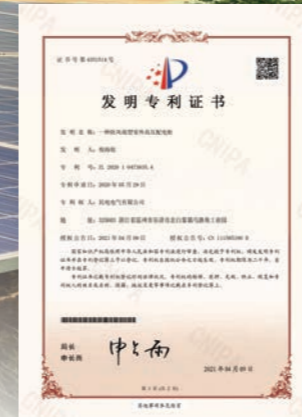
证书号第4893914号

发明专利证书

发明名称：一种耐热蠕变铝合金及其制备方法

发明人：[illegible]

专利号：ZL 2020 1 0478835.4

专利申请日：2020年05月29日

专利权人：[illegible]

地址：325603 浙江省温州市乐清市北白象镇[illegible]

授权公告日：2022年04月05日　授权公告号：CN 114369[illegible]

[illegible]

局长
申长雨

2022年04月05日

第1页（共2页）

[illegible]